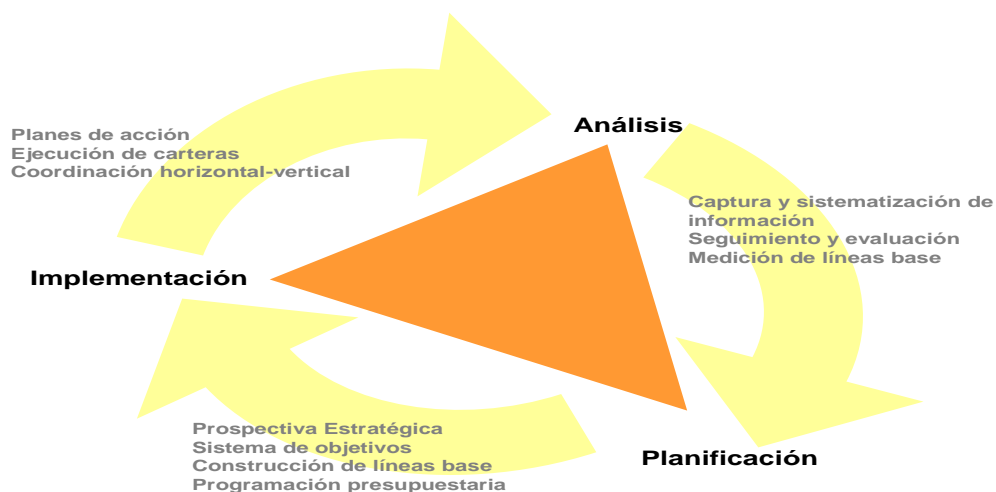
Análisis

Captura y sistematización de información
Seguimiento y evaluación
Medición de líneas base

Planificación

Prospectiva Estratégica
Sistema de objetivos
Construcción de líneas base
Programación presupuestaria

Implementación

Planes de acción
Ejecución de carteras
Coordinación horizontal-vertical